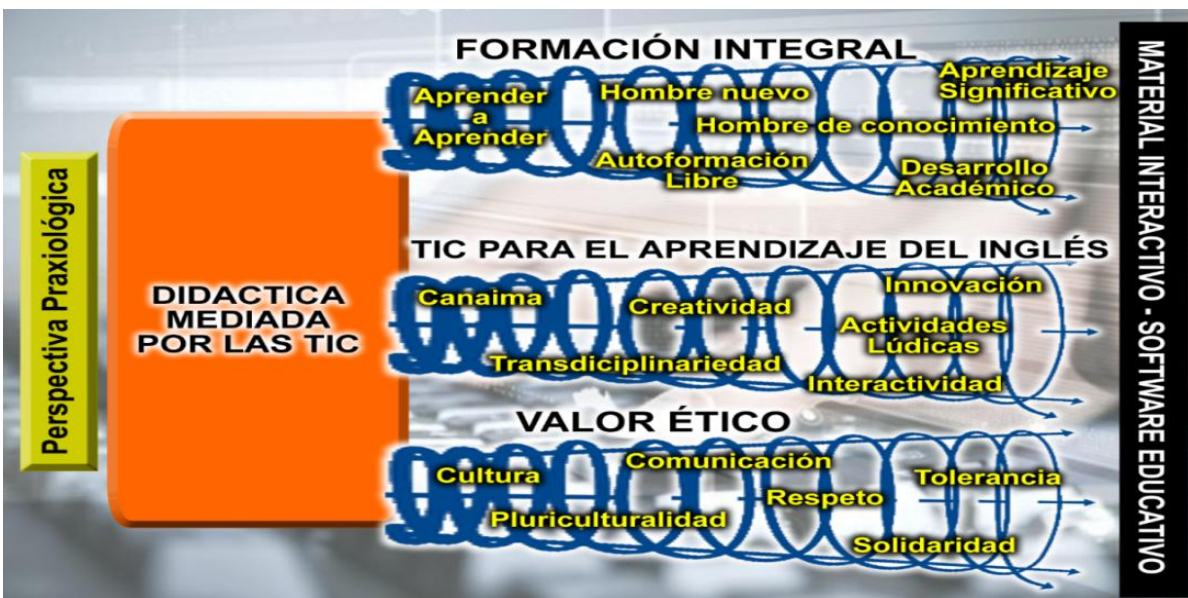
Perspectiva Praxiológica

DIDACTICA MEDIADA POR LAS TIC

FORMACIÓN INTEGRAL

Aprender a Aprender

Hombre nuevo

Aprendizaje Significativo

Hombre de conocimiento

Autoformación Libre

Desarrollo Académico

TIC PARA EL APRENDIZAJE DEL INGLÉS

Canaima

Creatividad

Innovación

Actividades Lúdicas

Transdiciplinariedad

Interactividad

VALOR ÉTICO

Cultura

Comunicación

Tolerancia

Respeto

Pluriculturalidad

Solidaridad

MATERIAL INTERACTIVO - SOFTWARE EDUCATIVO